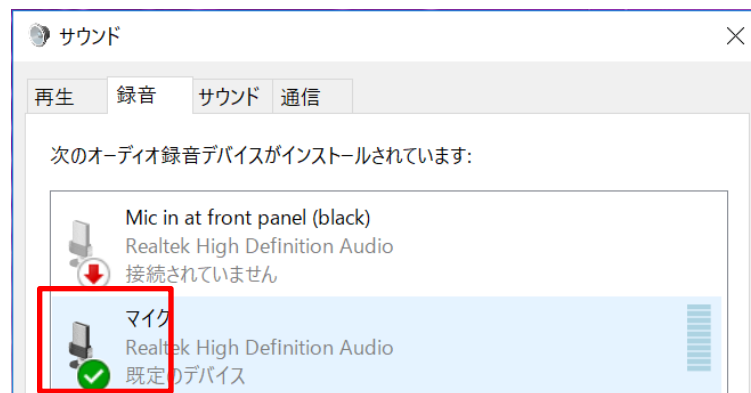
サウンド

再生 録音 サウンド 通信

次のオーディオ録音デバイスがインストールされています:

Mic in at front panel (black)
Realtek High Definition Audio
接続されていません

マイク
Realtek High Definition Audio
既定のデバイス